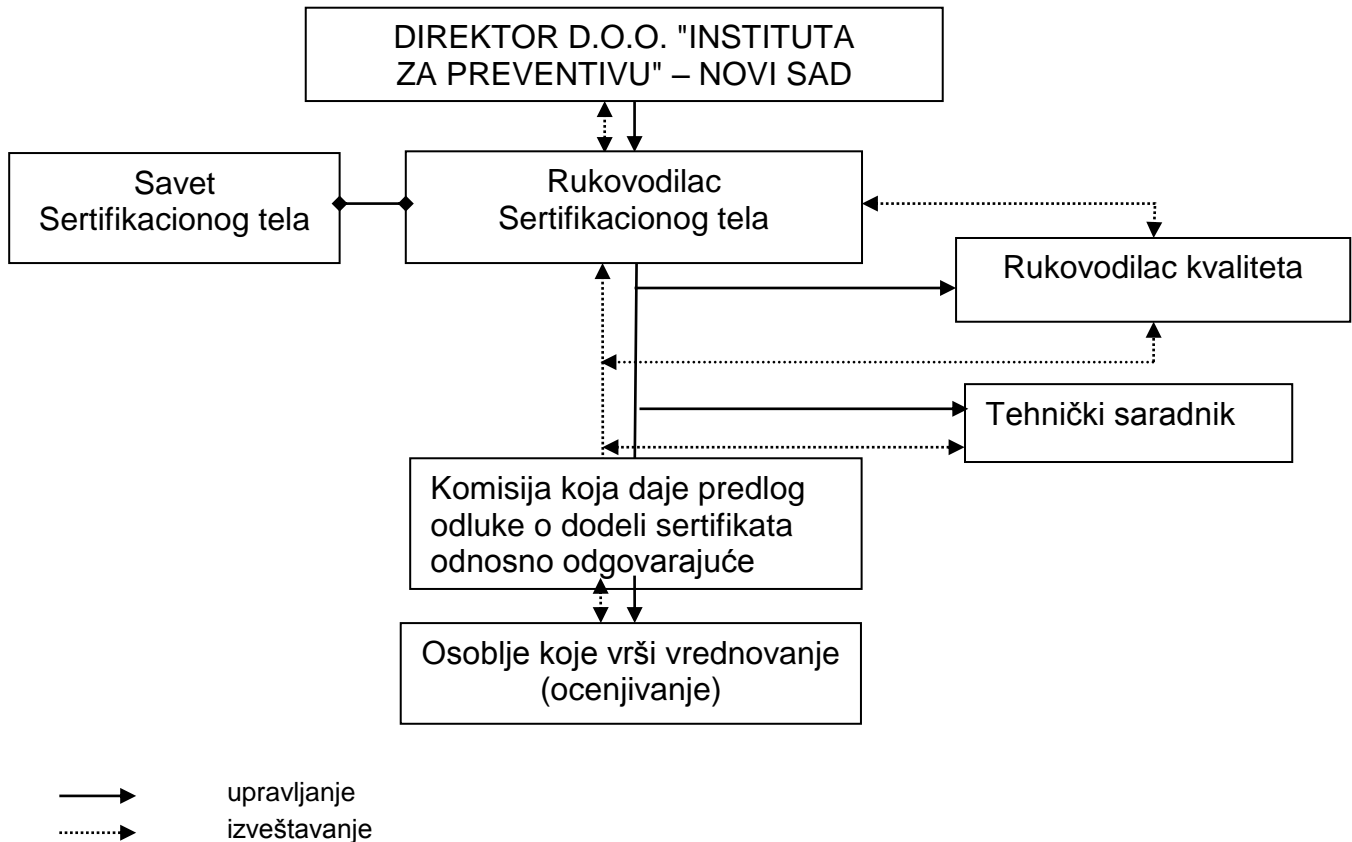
DIREKTOR D.O.O. "INSTITUTA ZA PREVENTIVU" – NOVI SAD

Savet Sertifikacionog tela

Rukovodilac Sertifikacionog tela

Rukovodilac kvaliteta

Tehnički saradnik

Komisija koja daje predlog odluke o dodeli sertifikata odnosno odgovarajuće

Osoblje koje vrši vrednovanje (ocenjivanje)

upravljanje
izveštavanje